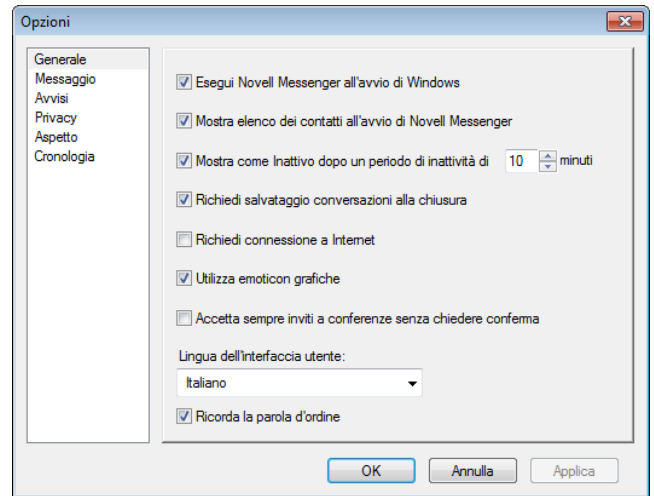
Opzioni

Generale
Messaggio
Avvisi
Privacy
Aspetto
Cronologia

Esegui Novell Messenger all'avvio di Windows

Mostra elenco dei contatti all'avvio di Novell Messenger

Mostra come Inattivo dopo un periodo di inattività di 10 minuti

Richiedi salvataggio conversazioni alla chiusura

Richiedi connessione a Internet

Utilizza emoticon grafiche

Accetta sempre inviti a conferenze senza chiedere conferma

Lingua dell'interfaccia utente:

Italiano

Ricorda la parola d'ordine

OK Annulla Applica